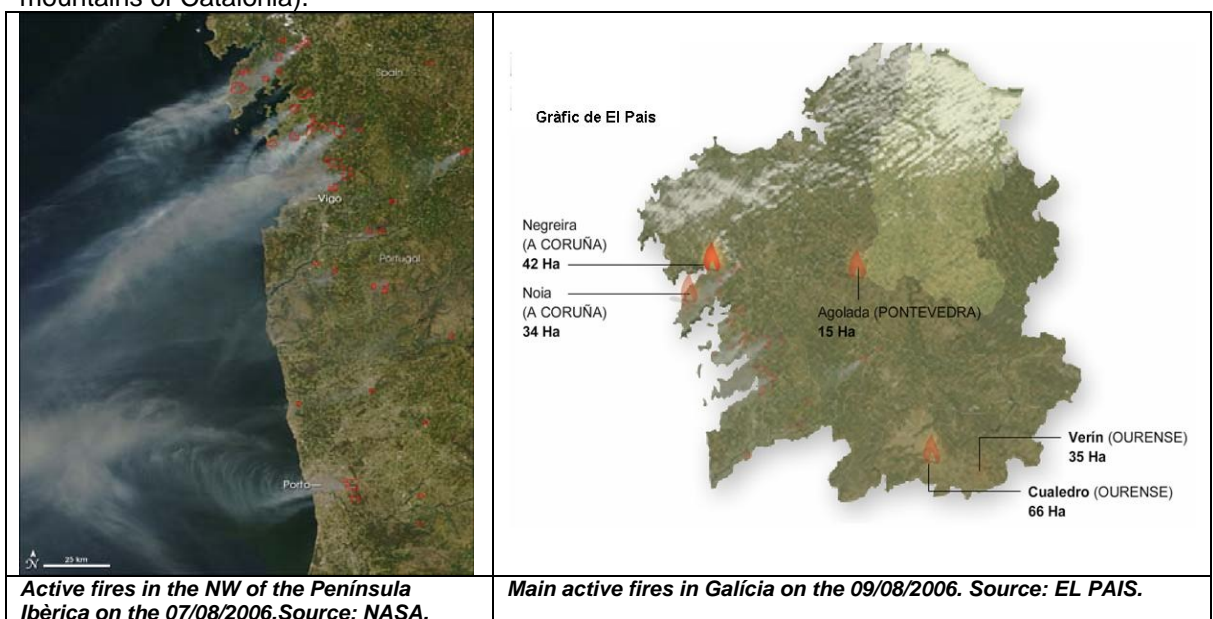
mountains of Catalonia).

| Spain Vigo Portugal Porto N 25 km | Gràfic de El Pais Negreira (A CORUÑA) 42 Ha Noia (A CORUÑA) 34 Ha Agolada (PONTEVEDRA) 15 Ha Verín (OURENSE) 35 Ha Cualedro (OURENSE) 66 Ha |
|---|---|
| *Active fires in the NW of the Península Ibèrica on the 07/08/2006.Source: NASA.* | *Main active fires in Galícia on the 09/08/2006. Source: EL PAIS.* |